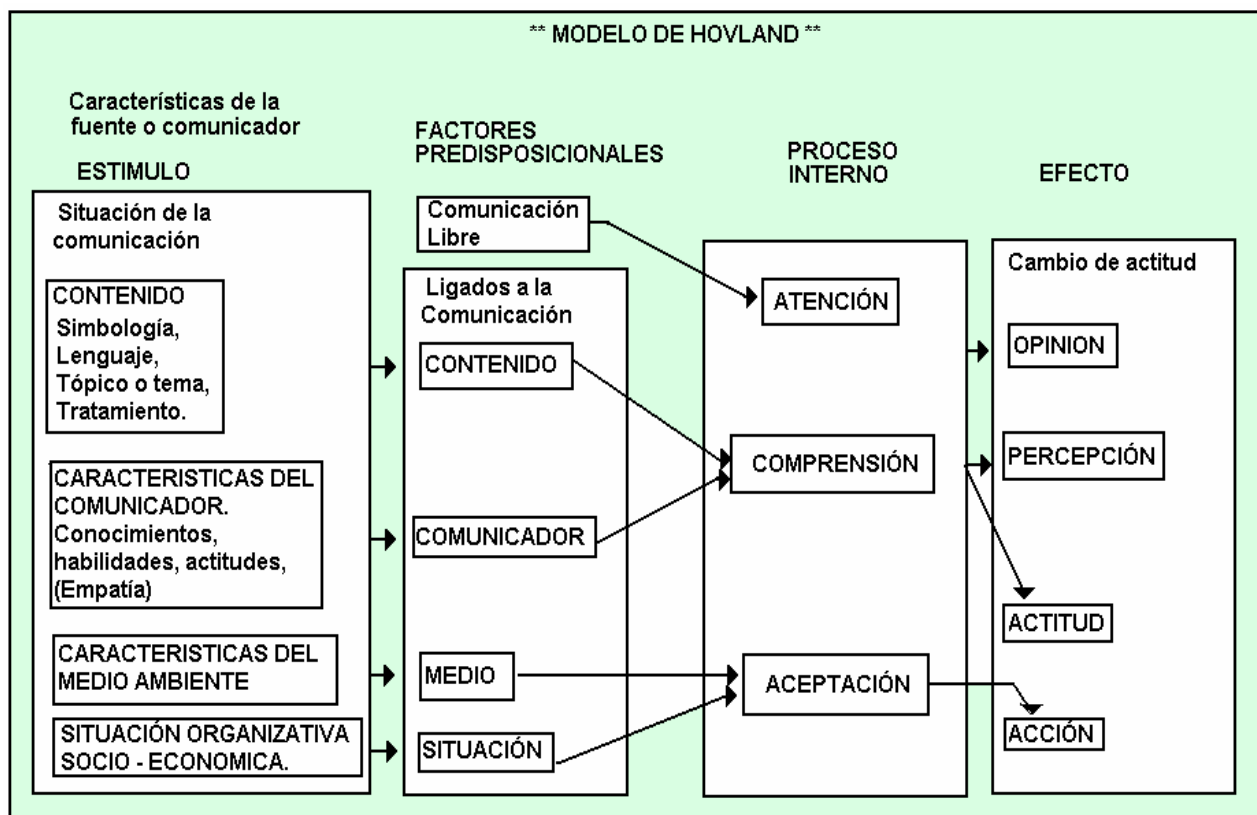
** MODELO DE HOVLAND **

Características de la fuente o comunicador

ESTIMULO

Situación de la comunicación

CONTENIDO
Simbología,
Lenguaje,
Tópico o tema,
Tratamiento.

CARACTERISTICAS DEL COMUNICADOR.
Conocimientos, habilidades, actitudes, (Empatía)

CARACTERISTICAS DEL MEDIO AMBIENTE

SITUACIÓN ORGANIZATIVA SOCIO - ECONOMICA.

FACTORES PREDISPOSICIONALES

Comunicación Libre

Ligados a la Comunicación

CONTENIDO

COMUNICADOR

MEDIO

SITUACIÓN

PROCESO INTERNO

ATENCIÓN

COMPRENSIÓN

ACEPTACIÓN

EFECTO

Cambio de actitud

OPINION

PERCEPCIÓN

ACTITUD

ACCIÓN